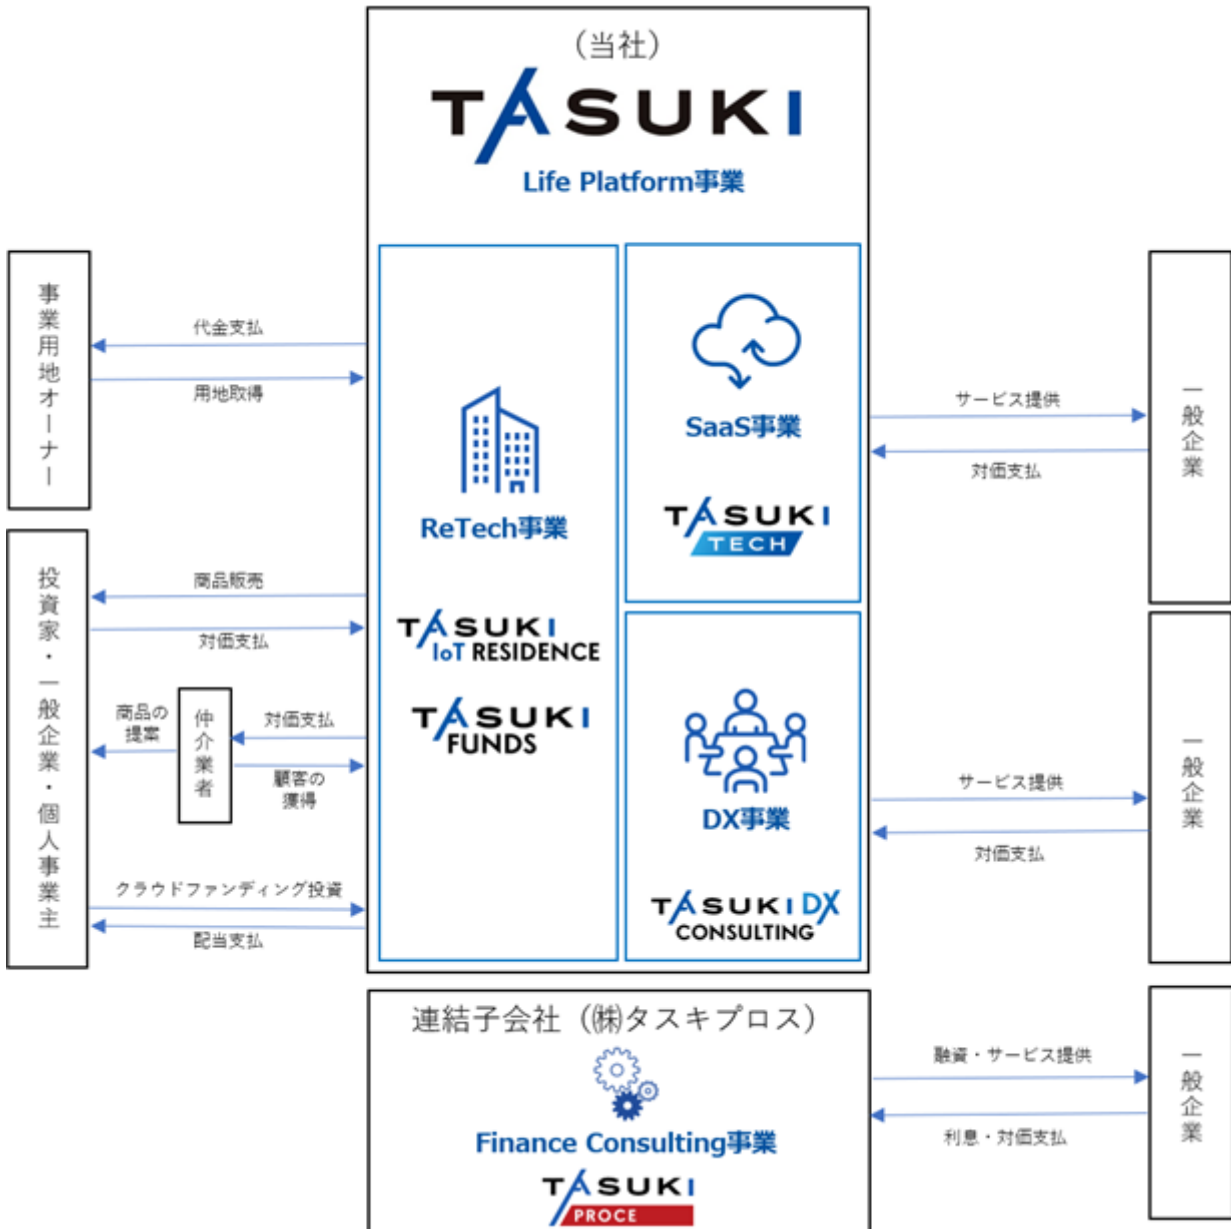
(当社)

TASUKI

Life Platform事業

事業用地オーナー

代金支払

用地取得

ReTech事業

TASUKI IoT RESIDENCE

TASUKI FUNDS

SaaS事業

TASUKI TECH

サービス提供

対価支払

一般企業

投資家・一般企業・個人事業主

商品販売

対価支払

商品の提案

仲介業者

対価支払

顧客の獲得

クラウドファンディング投資

配当支払

DX事業

TASUKI DX CONSULTING

サービス提供

対価支払

一般企業

連結子会社(㈱タスキプロス)

Finance Consulting事業

TASUKI PROCE

融資・サービス提供

利息・対価支払

一般企業